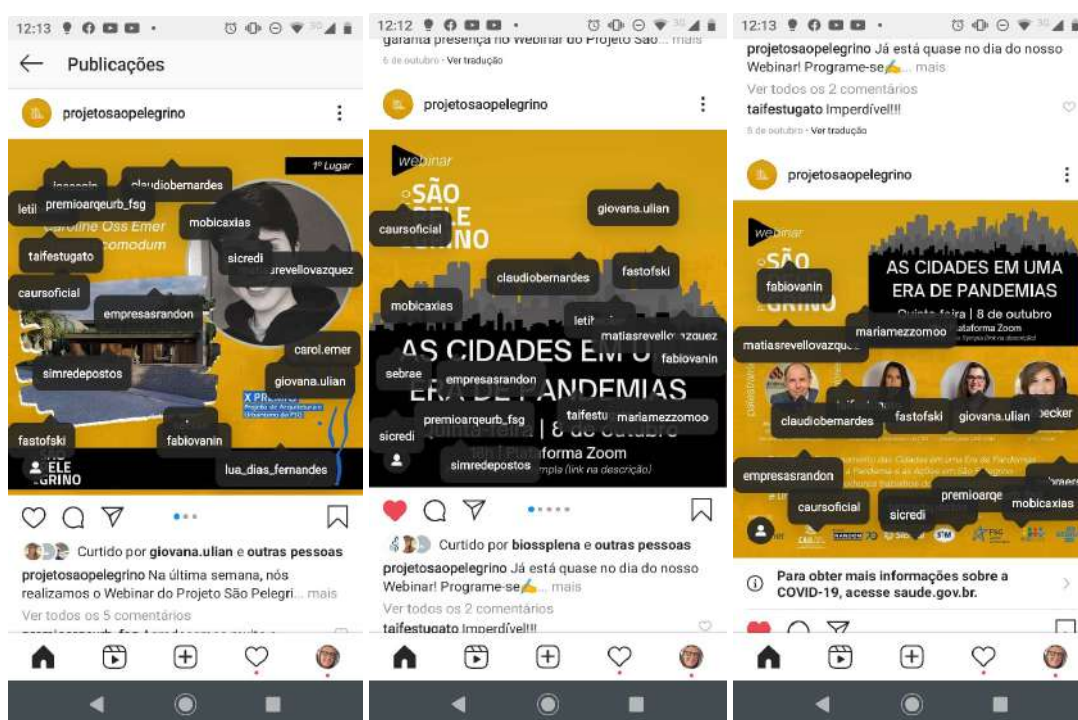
12:13

Publicações

projetosaopelegrino

1º Lugar

claudiobernardes
premioarqeurb_fsg
leti
mobicaxias
Caroline Oss Emer
comodum
taifestugato
sicredi
matiasrevellovazquez
caursoficial
empresasrandon
carol.emer
simredepostos
giovana.ulian
X PRÊMIO
fastofski
fabiovanin
lua_dias_fernandes
ELE
GRINO

Curtido por giovana.ulian e outras pessoas

projetosaopelegrino Na última semana, nós realizamos o Webinar do Projeto São Pelegri... mais

Ver todos os 5 comentários

12:12

garanta presença no Webinar do Projeto São... mais

6 de outubro · Ver tradução

projetosaopelegrino

webinar
SÃO
caursoficial
giovana.ulian
claudiobernardes
fastofski
mobicaxias
leti
matiasrevellovazquez
AS CIDADES EM U
fabiovanin
sebrae
empresasrandon
ERA DE PANDEMIAS
premioarqeurb_fsg
taifestu
mariamezzomoo
sicredi
Quinta-feira | 8 de outubro
Plataforma Zoom
simredepostos

Curtido por biossplena e outras pessoas

projetosaopelegrino Já está quase no dia do nosso Webinar! Programe-se✍️... mais

Ver todos os 2 comentários

taifestugato Imperdível!!!

12:13

projetosaopelegrino Já está quase no dia do nosso Webinar! Programe-se✍️... mais

Ver todos os 2 comentários

taifestugato Imperdível!!!

6 de outubro · Ver tradução

projetosaopelegrino

webinar
SÃO
AS CIDADES EM UMA ERA DE PANDEMIAS
fabiovanin
Quinta-feira | 8 de outubro
mariamezzomoo
Plataforma Zoom
matiasrevellovazquez
claudiobernardes
fastofski
giovana.ulian
becker
empresasrandon
premioarqe
caursoficial
sicredi
mobicaxias

Para obter mais informações sobre a COVID-19, acesse saude.gov.br.